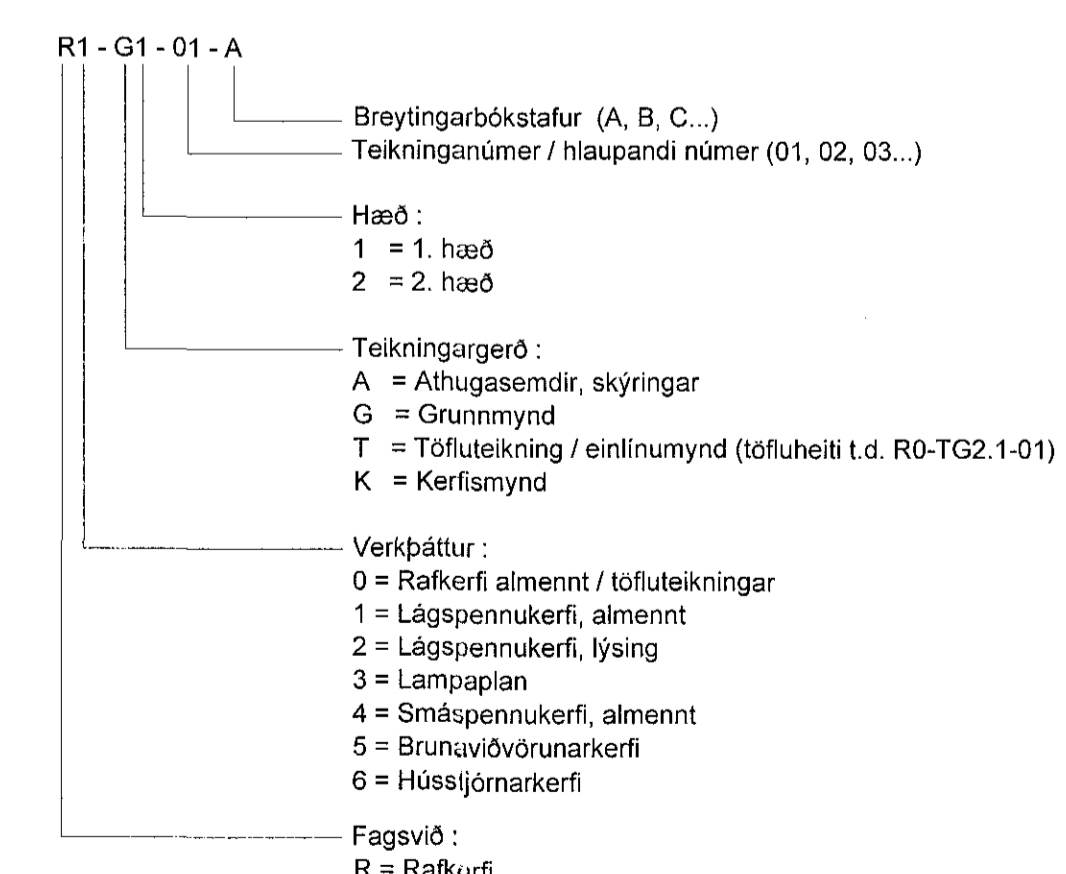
R1 - G1 - 01 - A

Breytingarbókstafur (A, B, C...)
Teikninganúmer / hlaupandi númer (01, 02, 03...)

Hæð :
1 = 1. hæð
2 = 2. hæð

Teikningargerð :
A = Athugasemdir, skýringar
G = Grunnmynd
T = Töfluteikning / einlínumynd (töfluheiti t.d. R0-TG2.1-01)
K = Kerfismynd

Verkþáttur :
0 = Rafkerfi almennt / töfluteikningar
1 = Lágspennukerfi, almennt
2 = Lágspennukerfi, lýsing
3 = Lampaplan
4 = Smáspennukerfi, almennt
5 = Brunaviðvörunarkerfi
6 = Hússtjórnarkerfi

Fagsvið :
R = Rafkerfi